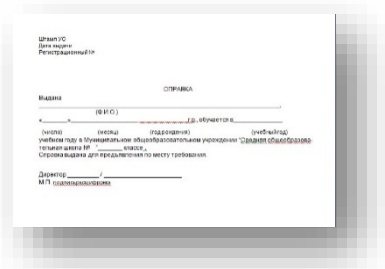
Штамп УС
Дата выдачи
Регистрационный №

СПРАВКА

Выдана ___________________________________
(Ф.И.О.)
«____» ____________ г.р., обучается в ___________

(число) (месяц) (год рождения) (учебный год)
учебном году в Муниципальном общеобразовательном учреждении "Средняя общеобразовательная школа № ______ класса ____
Справка выдана для предъявления по месту требования.

Директор _________/ ________________
М.П. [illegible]